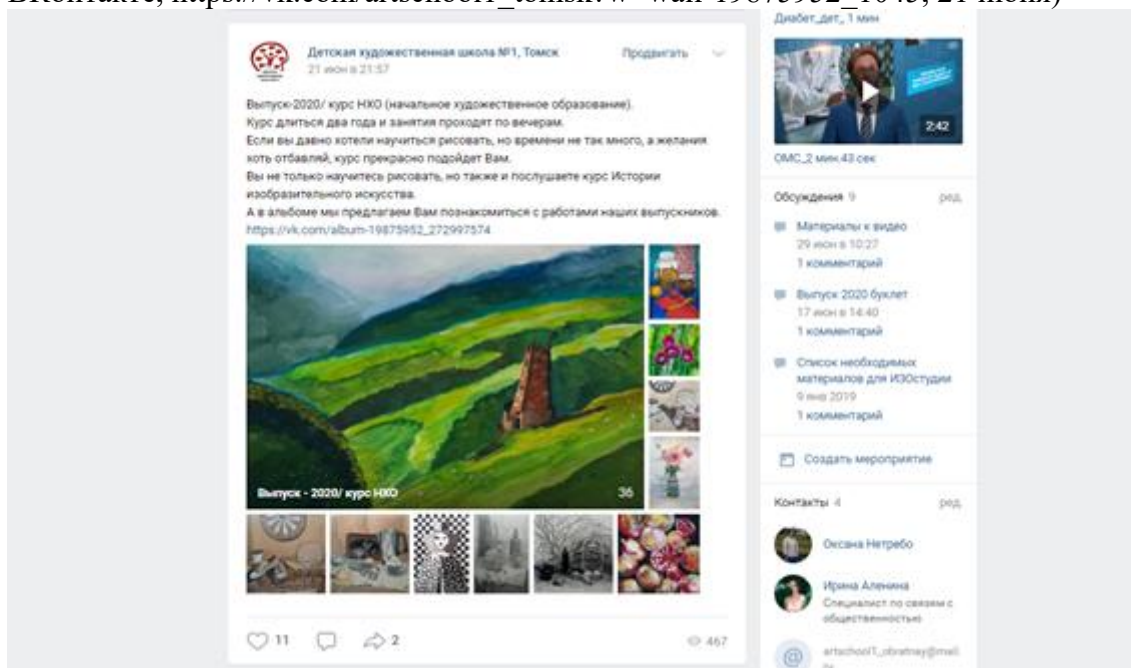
ВКонтакте, https://vk.com/artschool1_tomsk?w=wall-19875952_1043, 21 июня)

Детская художественная школа №1, Томск
21 июн в 21:57
Продвигать

Выпуск-2020/ курс НХО (начальное художественное образование).
Курс длиться два года и занятия проходят по вечерам.
Если вы давно хотели научиться рисовать, но времени не так много, а желания хоть отбавляй, курс прекрасно подойдет Вам.
Вы не только научитесь рисовать, но также и послушаете курс Истории изобразительного искусства.
А в альбоме мы предлагаем Вам познакомиться с работами наших выпускников.
https://vk.com/album-19875952_272997574

Выпуск - 2020/ курс НХО
36

11 2 467

Диабет_дет_1 мин
2:42
ОМС_2 мин.43 сек

Обсуждения 9 ред.
Материалы к видео
29 июн в 10:27
1 комментарий
Выпуск 2020 буклет
17 июн в 14:40
1 комментарий
Список необходимых материалов для ИЗОстудии
9 янв 2019
1 комментарий

Создать мероприятие

Контакты 4 ред.
Оксана Нетребо
Ирина Аленина
Специалист по связям с общественностью
artschool1_obratnay@mail.ru